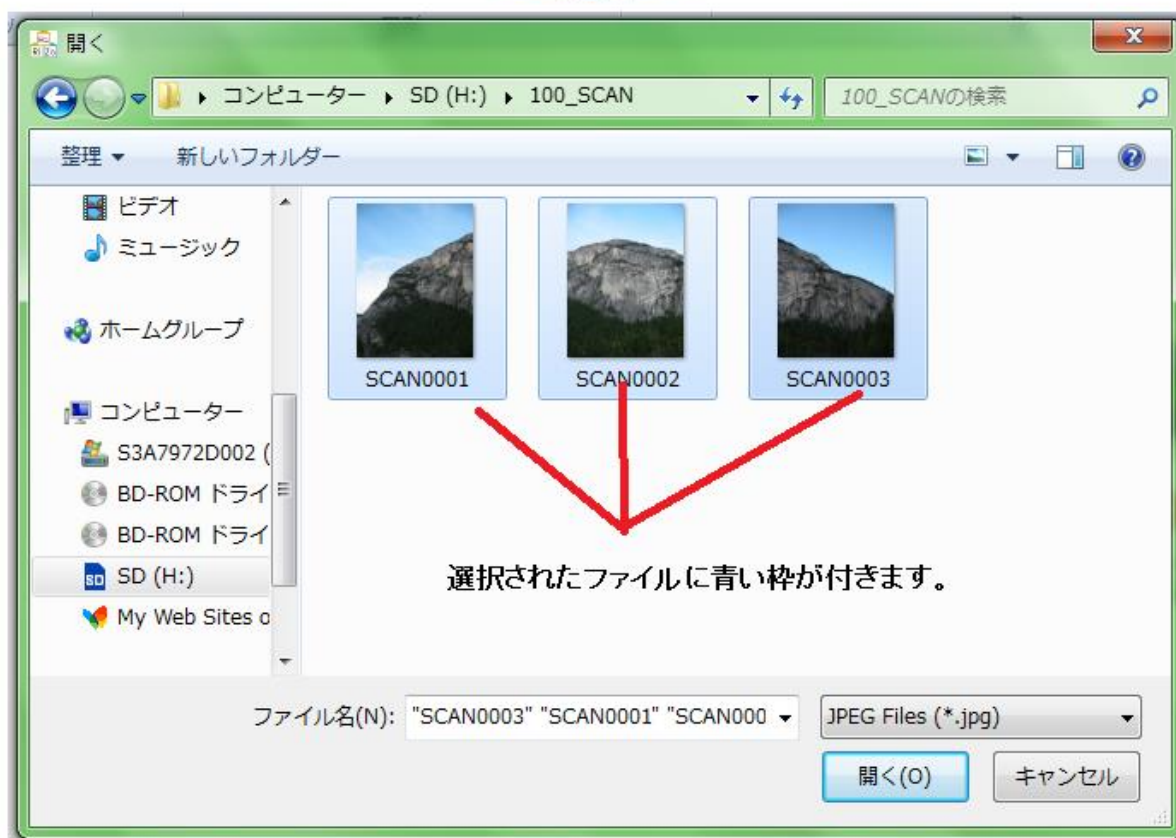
開く

▸ コンピューター ▸ SD (H:) ▸ 100_SCAN

100_SCANの検索

整理 ▾ 新しいフォルダー

ビデオ
ミュージック
ホームグループ
コンピューター
S3A7972D002 (
BD-ROM ドライ
BD-ROM ドライ
SD (H:)
My Web Sites o

SCAN0001
SCAN0002
SCAN0003

選択されたファイルに青い枠が付きます。

ファイル名(N): "SCAN0003" "SCAN0001" "SCAN000
JPEG Files (*.jpg)
開く(O)
キャンセル